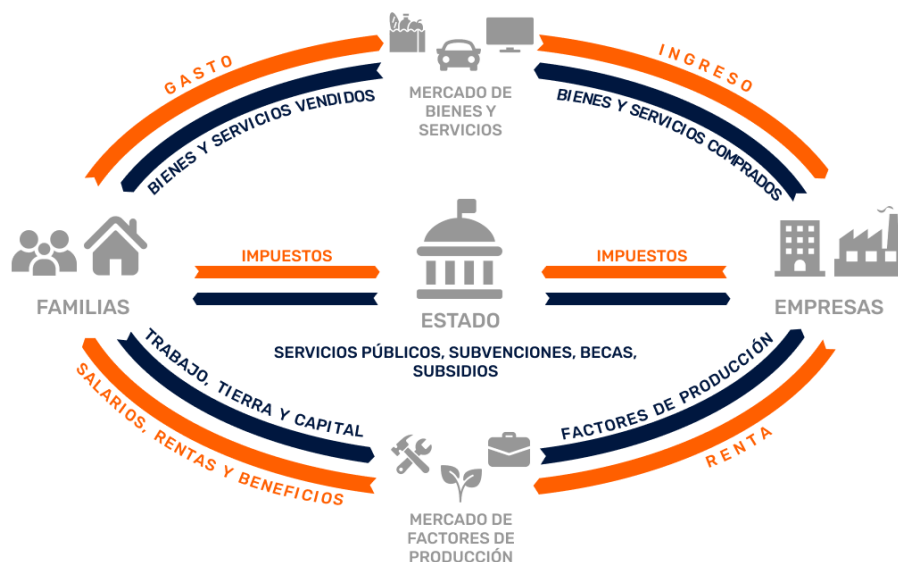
GASTO

BIENES Y SERVICIOS VENDIDOS

MERCADO DE BIENES Y SERVICIOS

INGRESO

BIENES Y SERVICIOS COMPRADOS

IMPUESTOS

IMPUESTOS

FAMILIAS

ESTADO

EMPRESAS

SERVICIOS PÚBLICOS, SUBVENCIONES, BECAS, SUBSIDIOS

TRABAJO, TIERRA Y CAPITAL

SALARIOS, RENTAS Y BENEFICIOS

FACTORES DE PRODUCCIÓN

RENTA

MERCADO DE FACTORES DE PRODUCCIÓN